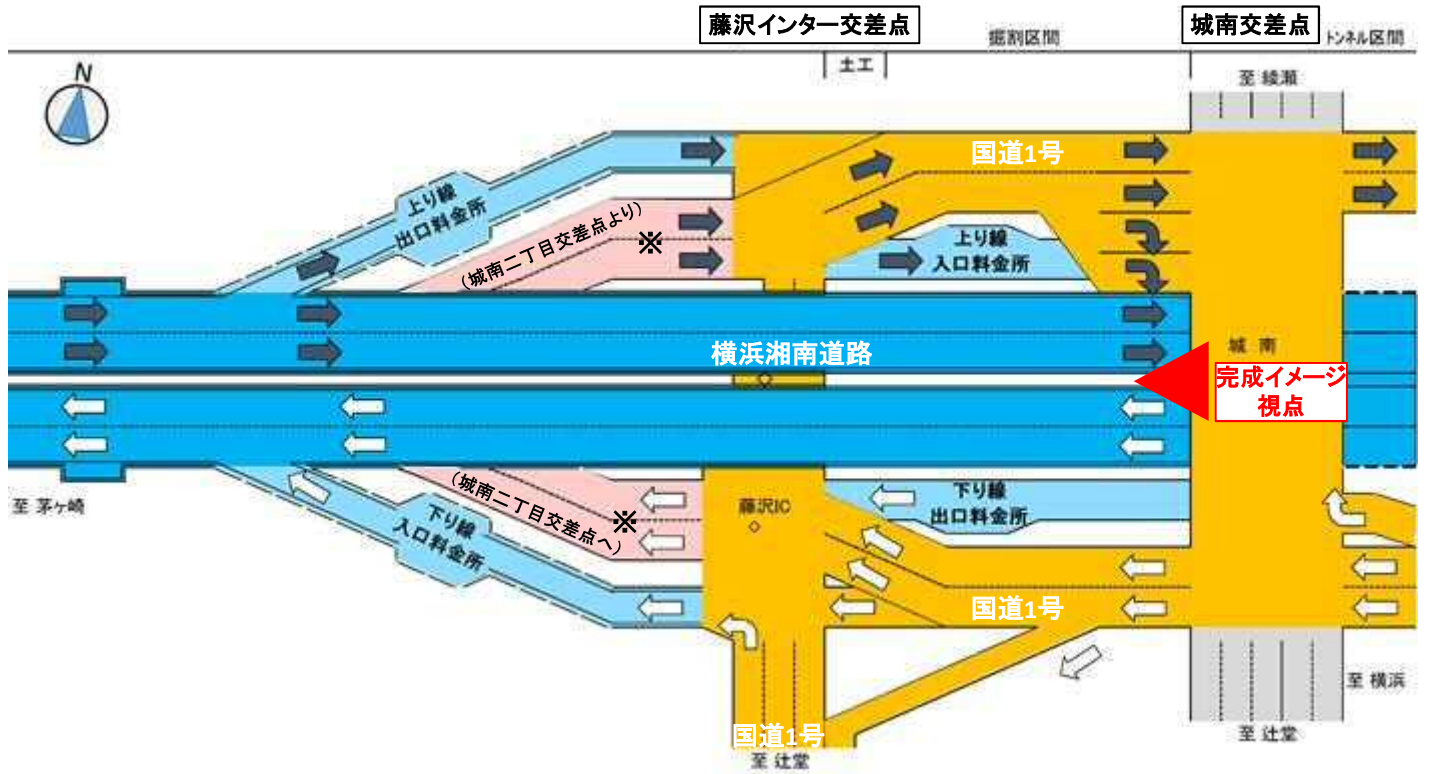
藤沢インター交差点

掘割区間

城南交差点

トンネル区間

土工

N

至 綾瀬

国道1号

上り線
出口料金所

（城南二丁目交差点より）

※

上り線
入口料金所

横浜湘南道路

城南

完成イメージ
視点

至 茅ヶ崎

（城南二丁目交差点へ）

※

下り線
入口料金所

藤沢IC

下り線
出口料金所

国道1号

至 横浜

国道1号

至 辻堂

至 辻堂